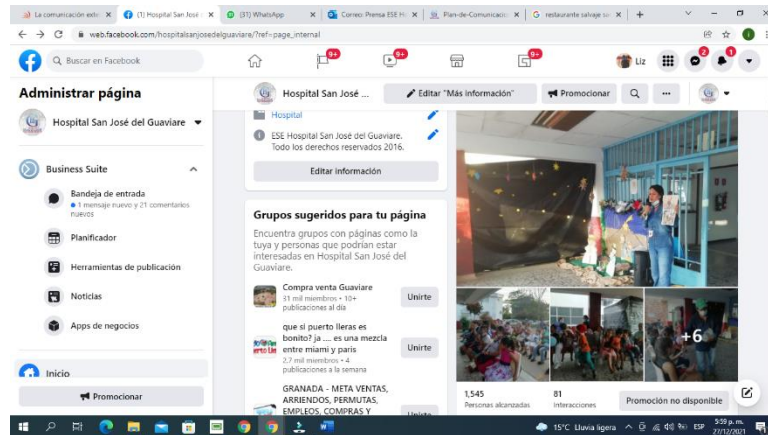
La comunicación exte | (1) Hospital San José | (31) WhatsApp | Correo: Prensa ESE H | Plan-de-Comunicac | restaurante salvaje sa | +

web.facebook.com/hospitalsanjosedelguaviare/?ref=page_internal

Buscar en Facebook

9+ 9+ 9+

Liz 2 1

Administrar página

Hospital San José del Guaviare

Business Suite

Bandeja de entrada
• 1 mensaje nuevo y 21 comentarios nuevos

Planificador

Herramientas de publicación

Noticias

Apps de negocios

Inicio

Promocionar

Hospital San José ...

Editar "Más información"

Promocionar

Hospital

ESE Hospital San José del Guaviare. Todo los derechos reservados 2016.

Editar información

Grupos sugeridos para tu página

Encuentra grupos con páginas como la tuya y personas que podrían estar interesadas en Hospital San José del Guaviare.

Compra venta Guaviare
31 mil miembros • 10+ publicaciones al día
Unirte

que si puerto lleras es bonito? ja .... es una mezcla entre miami y paris
2.7 mil miembros • 4 publicaciones a la semana
Unirte

GRANADA - META VENTAS, ARRIENDOS, PERMUTAS, EMPLEOS, COMPRAS Y
Unirte

+6

1,545
Personas alcanzadas

81
Interacciones

Promoción no disponible

15°C Lluvia ligera ESP 5:59 p. m. 27/12/2021